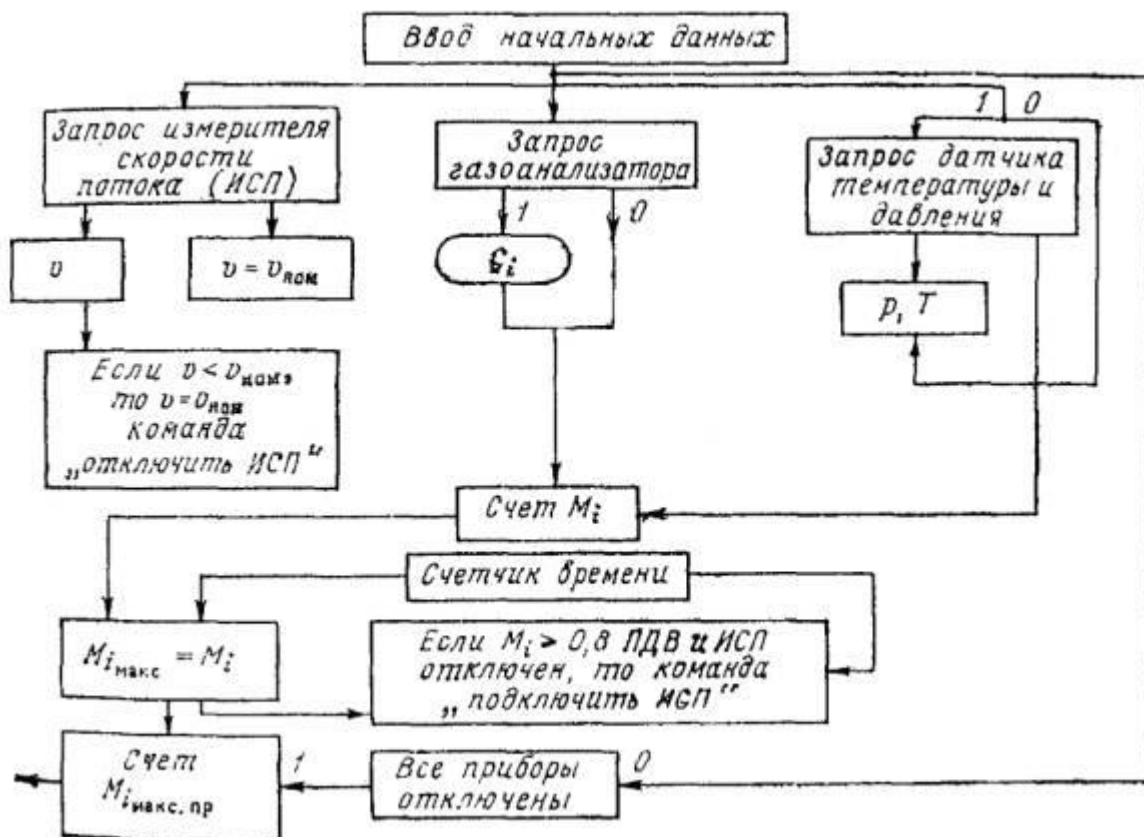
Ввод начальных данных

Запрос измерителя скорости потока (ИСП)

Запрос газоанализатора

1 0

Запрос датчика температуры и давления

$v$

$v = v_{ном}$

1 0

$c_i$

$p, T$

Если $v < v_{ном}$, то $v = v_{ном}$ команда „отключить ИСП"

Счет $M_i$

Счетчик времени

$M_{i_{макс}} = M_i$

Если $M_i > 0,8$ ПДВ и ИСП отключен, то команда „подключить ИСП"

Счет $M_{i_{макс. пр}}$

1

Все приборы отключены

0